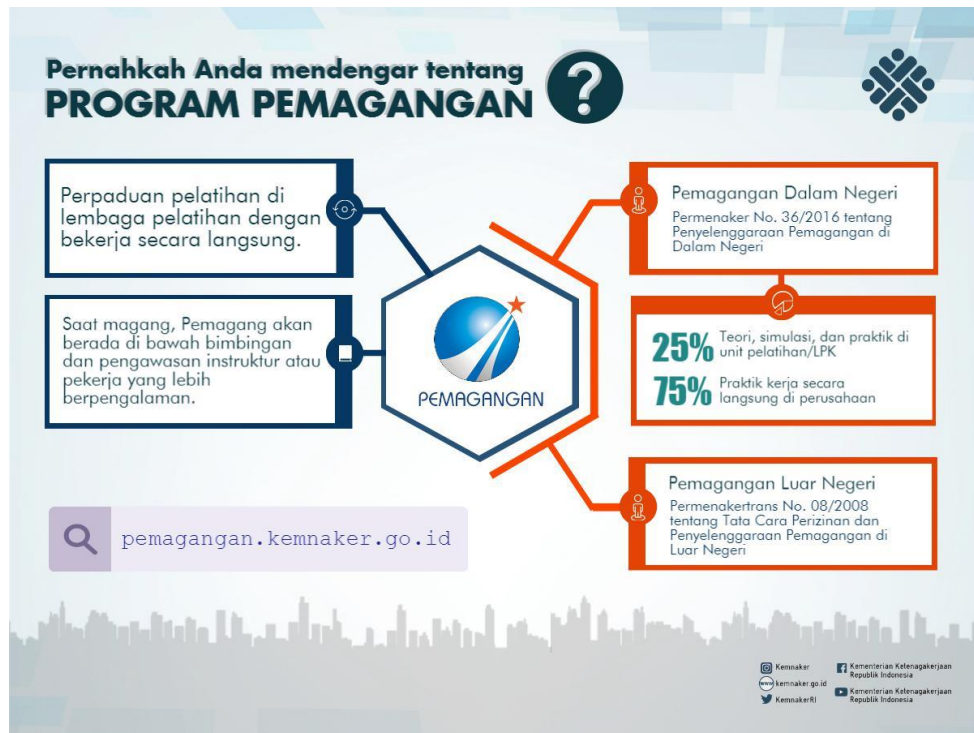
Pernahkah Anda mendengar tentang
PROGRAM PEMAGANGAN ?

Perpaduan pelatihan di lembaga pelatihan dengan bekerja secara langsung.

Saat magang, Pemagang akan berada di bawah bimbingan dan pengawasan instruktur atau pekerja yang lebih berpengalaman.

PEMAGANGAN

Pemagangan Dalam Negeri
Permenaker No. 36/2016 tentang Penyelenggaraan Pemagangan di Dalam Negeri

25% Teori, simulasi, dan praktik di unit pelatihan/LPK
75% Praktik kerja secara langsung di perusahaan

Pemagangan Luar Negeri
Permenakertrans No. 08/2008 tentang Tata Cara Perizinan dan Penyelenggaraan Pemagangan di Luar Negeri

pemagangan.kemnaker.go.id

Kemnaker
kemnaker.go.id
KemnakerRI
Kementerian Ketenagakerjaan Republik Indonesia
Kementerian Ketenagakerjaan Republik Indonesia